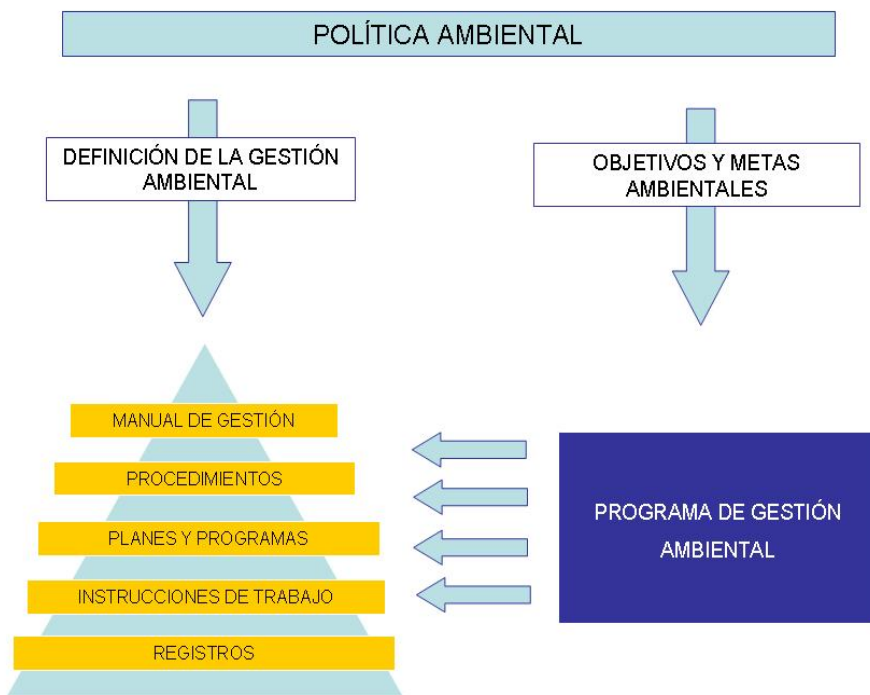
POLÍTICA AMBIENTAL

DEFINICIÓN DE LA GESTIÓN AMBIENTAL

OBJETIVOS Y METAS AMBIENTALES

MANUAL DE GESTIÓN

PROCEDIMIENTOS

PLANES Y PROGRAMAS

INSTRUCCIONES DE TRABAJO

REGISTROS

PROGRAMA DE GESTIÓN AMBIENTAL